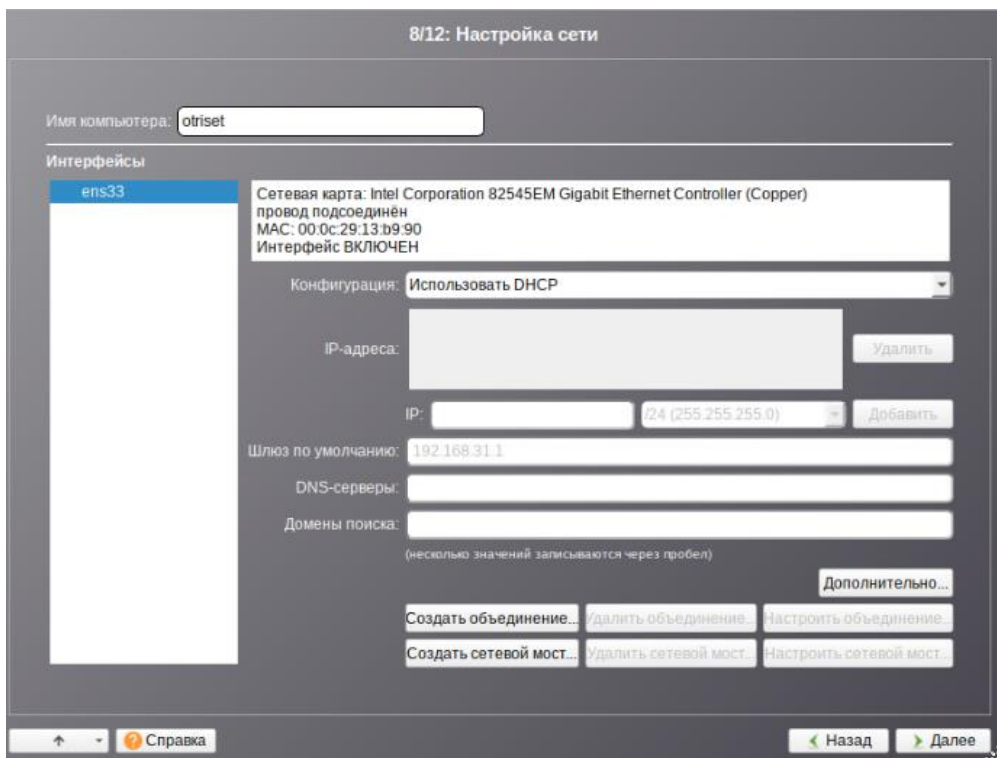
8/12: Настройка сети

Имя компьютера: otriset

Интерфейсы

ens33

Сетевая карта: Intel Corporation 82545EM Gigabit Ethernet Controller (Copper)
провод подсоединён
MAC: 00:0c:29:13:b9:90
Интерфейс ВКЛЮЧЕН

Конфигурация: Использовать DHCP

IP-адреса:

Удалить

IP:

/24 (255.255.255.0)

Добавить

Шлюз по умолчанию: 192.168.31.1

DNS-серверы:

Домены поиска:

(несколько значений записываются через пробел)

Дополнительно...

Создать объединение...

Удалить объединение...

Настроить объединение...

Создать сетевой мост...

Удалить сетевой мост...

Настроить сетевой мост...

Справка

Назад

Далее